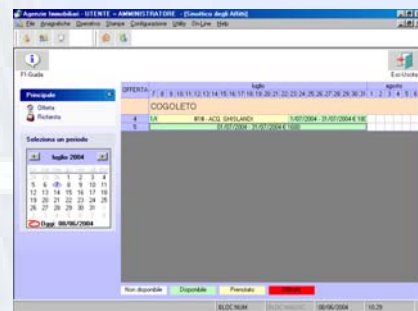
Agenzie Immobiliari - UTENTE - AMMINISTRATORE - [Sinottico degli Affitti]

File Anagrafiche Operativo Stampe Configurazione Utility On-Line Help

F1-Guida

Esci-Uscita

Principale

Offerta

Richiesta

Seleziona un periodo

luglio 2004

1 2 3 4
5 6 7 8 9 10 11
12 13 14 15 16 17 18
19 20 21 22 23 24 25
26 27 28 29 30 31

Oggi: 08/06/2004

| OFFERTA | luglio 7 8 9 10 11 12 13 14 15 16 17 18 19 20 21 22 23 24 25 26 27 28 29 30 31 | agosto 1 2 3 4 5 6 |
|---|---|---|
| | COGOLETO | |
| 4 | 1/1 R/18 - ACQ. GHISLANDI 1/07/2004 - 31/07/2004 € 18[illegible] | |
| 5 | 01/07/2004 - 31/07/2004 € 1600 | |

Non disponibile | Disponibile | Prenotato | Affittato

BLOC NUM | 08/06/2004 | 10.29